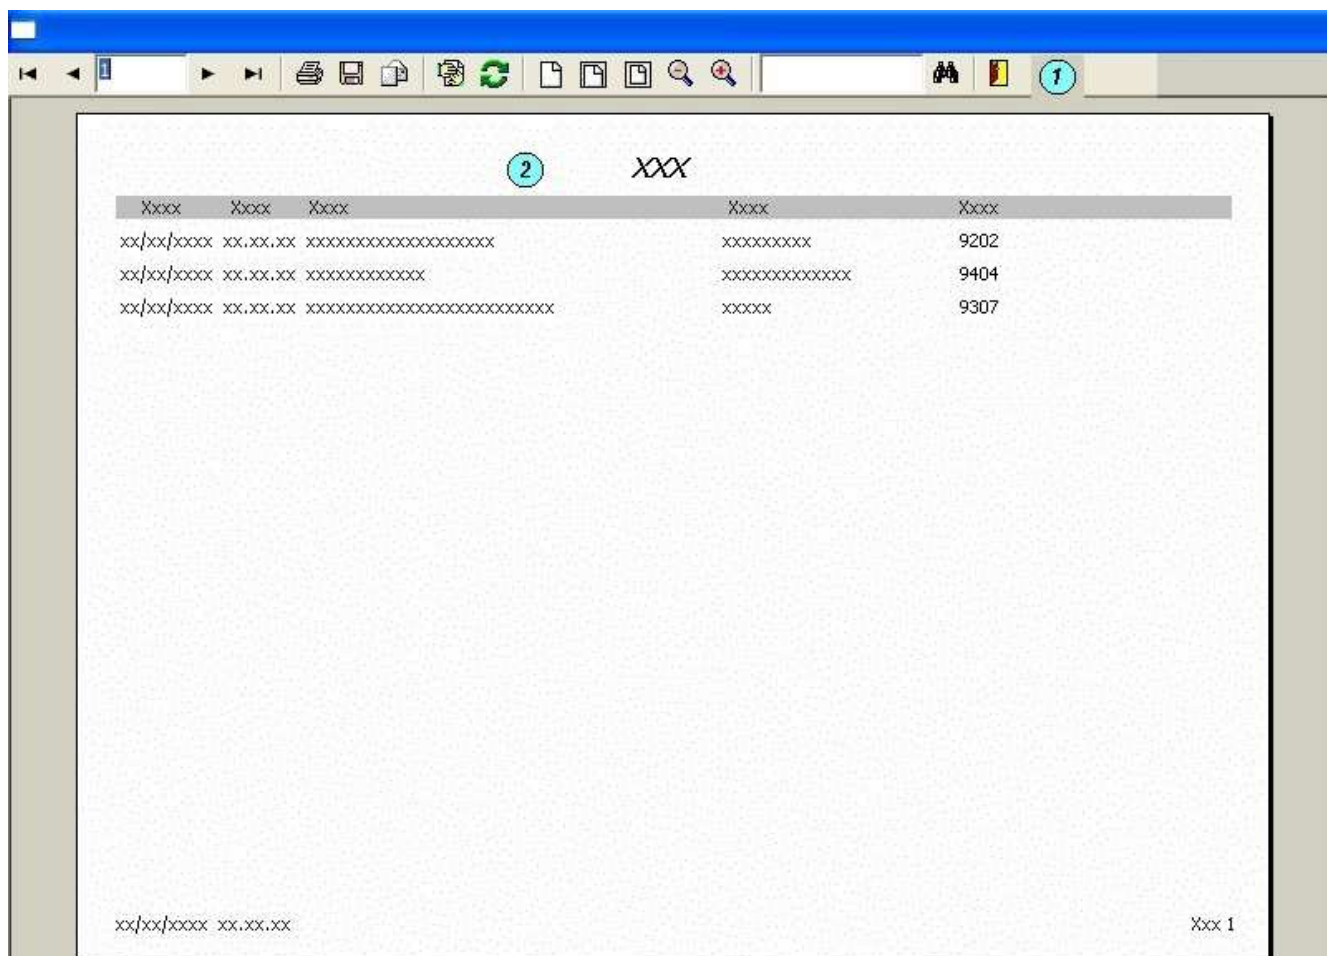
1

1

2

XXX

| Xxxx | Xxxx | Xxxx | Xxxx | Xxxx |
|---|---|---|---|---|
| xx/xx/xxxx | xx.xx.xx | xxxxxxxxxxxxxxxxxxx | xxxxxxxxx | 9202 |
| xx/xx/xxxx | xx.xx.xx | xxxxxxxxxxxx | xxxxxxxxxxxxx | 9404 |
| xx/xx/xxxx | xx.xx.xx | xxxxxxxxxxxxxxxxxxxxxxxxx | xxxxx | 9307 |

xx/xx/xxxx xx.xx.xx

Xxx 1